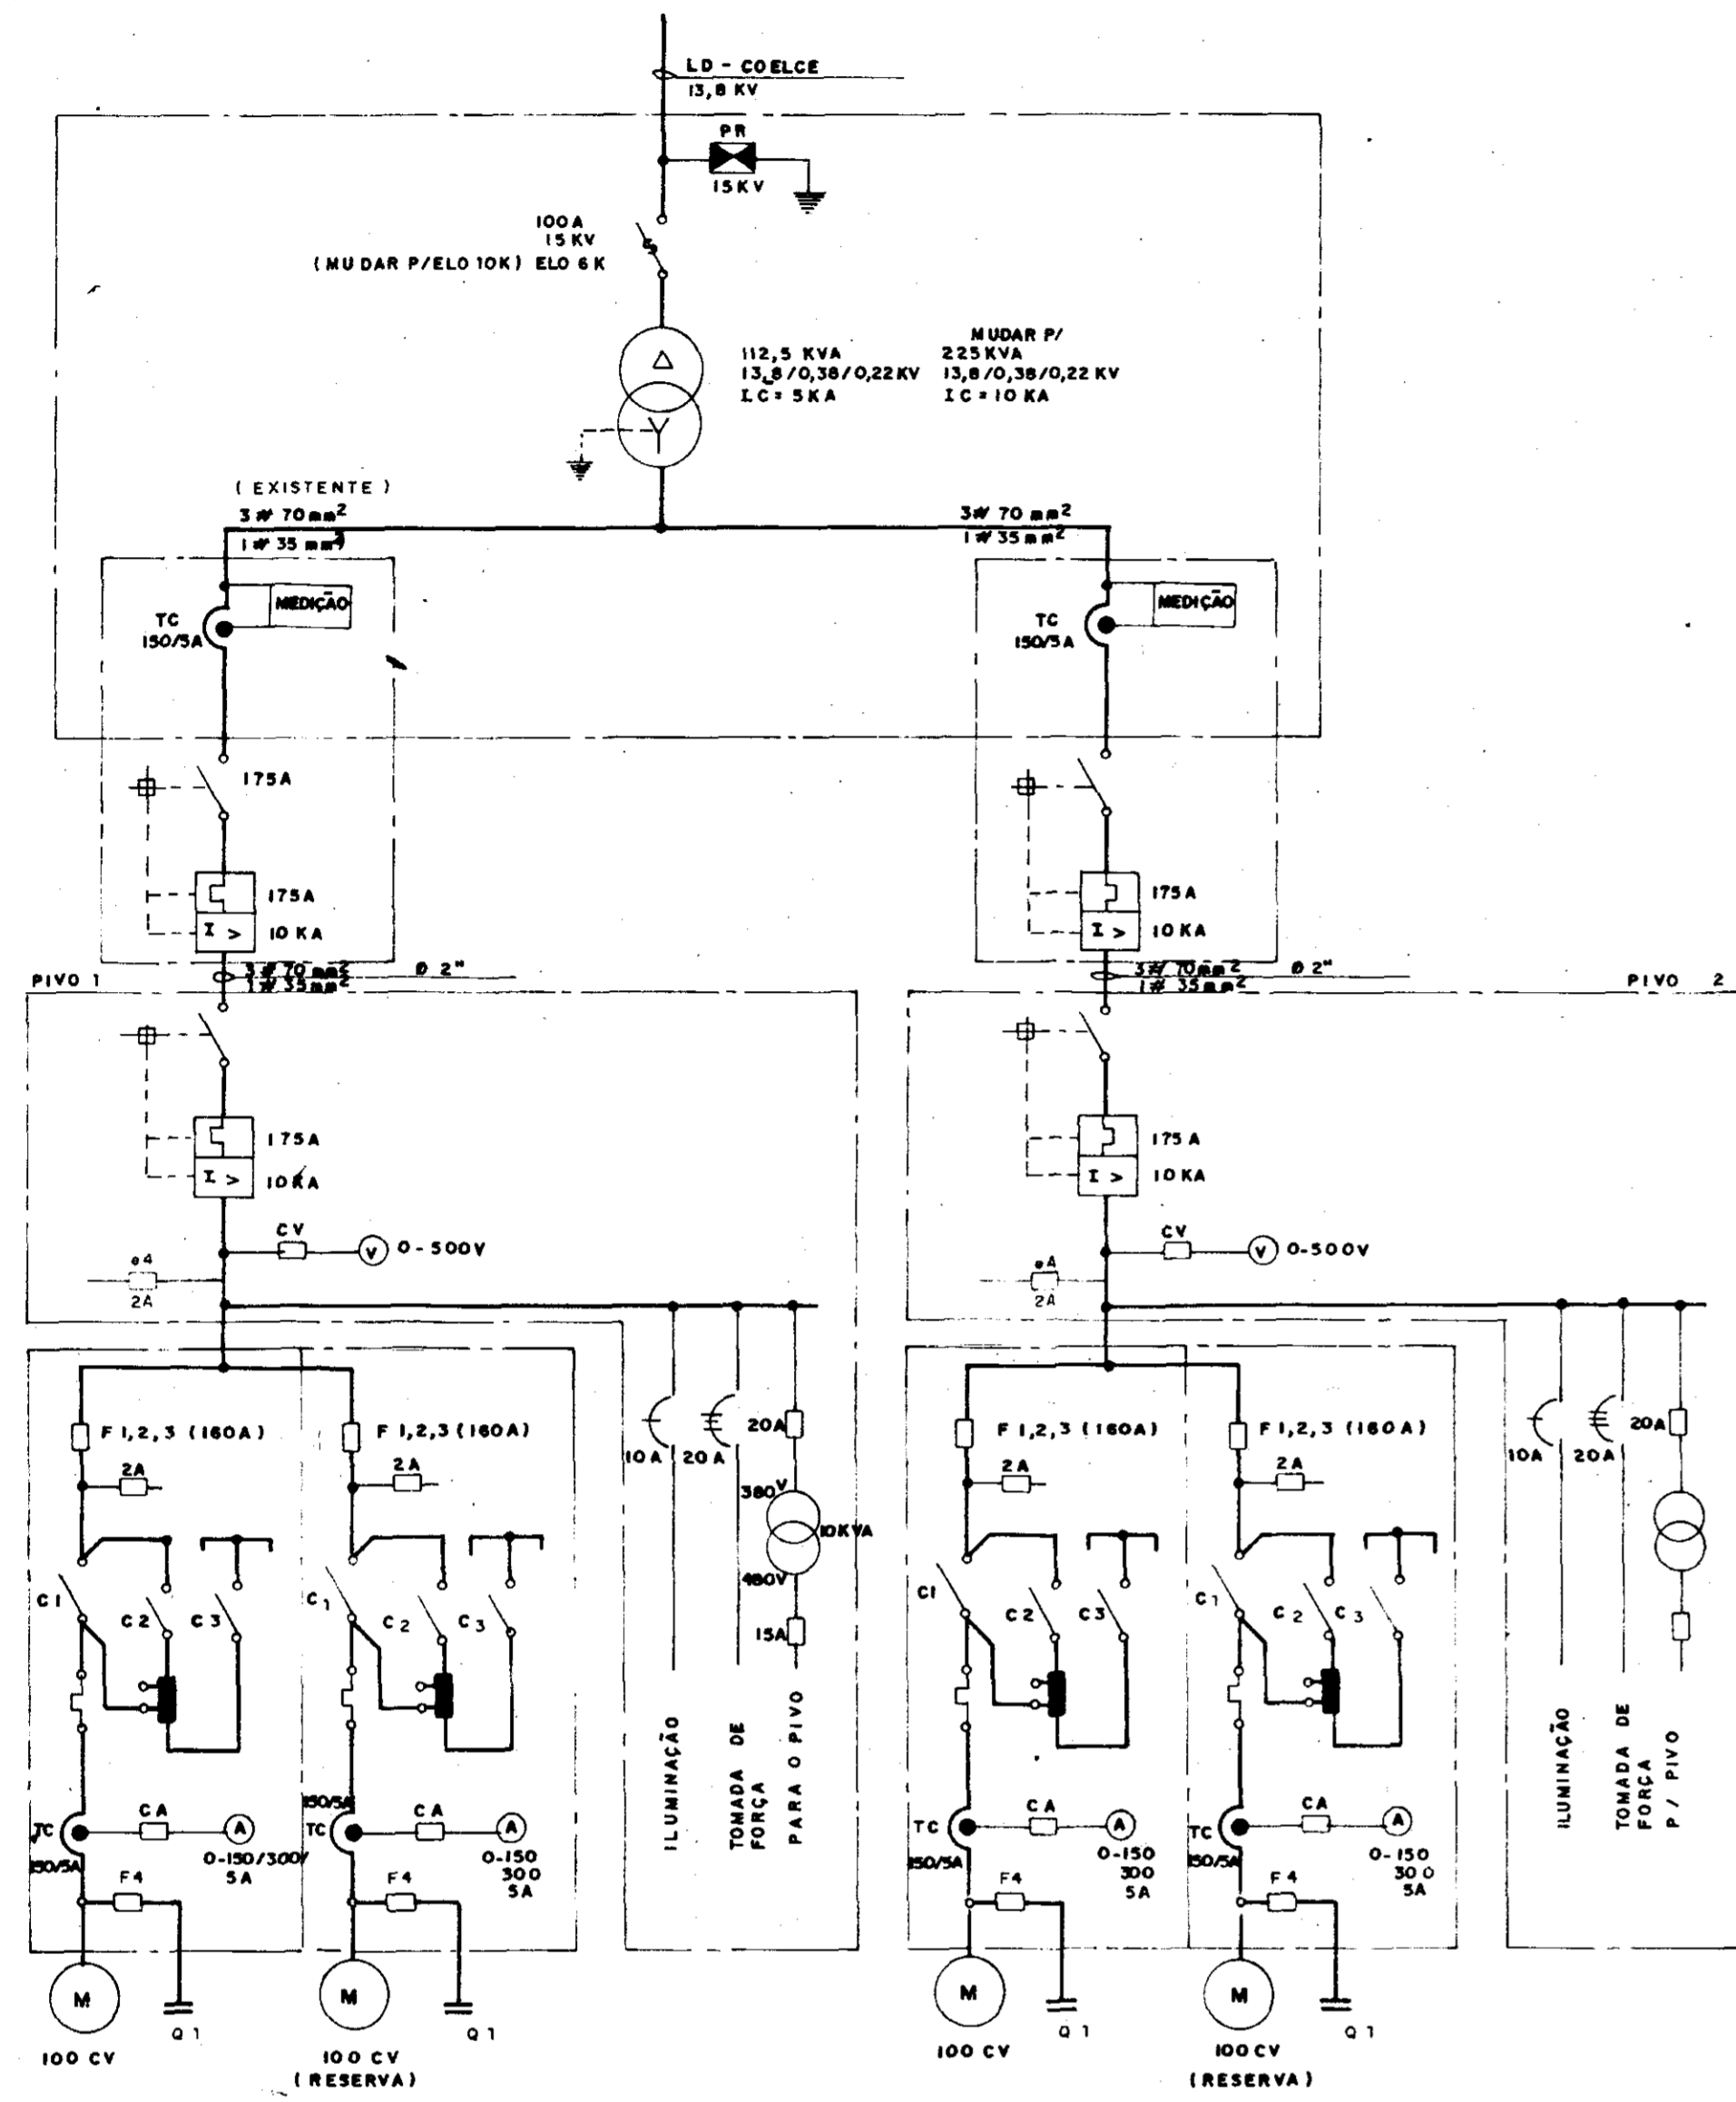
LD - COELCE
13,8 KV

PR
15 KV

100 A
15 KV
(MUDAR P/ELO 10K) ELO 6 K

112,5 KVA
13,8/0,38/0,22 KV
IC = 5 KA

MUDAR P/
225 KVA
13,8/0,38/0,22 KV
IC = 10 KA

(EXISTENTE)
3# 70 mm$^2$
1# 35 mm$^2$

3# 70 mm$^2$
1# 35 mm$^2$

TC
150/5A
MEDIÇÃO

TC
150/5A
MEDIÇÃO

175A

175A
10 KA

175A
10 KA

PIVO 1
3# 70 mm$^2$
1# 35 mm$^2$
Ø 2"

3# 70 mm$^2$
1# 35 mm$^2$
Ø 2"
PIVO 2

175A
10KA

175 A
10 KA

CV
0-500V
e4
2A

CV
0-500V
eA
2A

F 1,2,3 (160A)
2A
C1
C2
C3
TC
150/5A
CA
A
0-150/300/
5A
F4
M
100 CV
Q 1

F 1,2,3 (160A)
2A
C1
C2
C3
150/5A
TC
CA
A
0-150
300
5A
F4
M
100 CV
(RESERVA)
Q 1

10A
20 A
20A
380V
10KVA
480V
15A
ILUMINAÇÃO
TOMADA DE FORÇA
PARA O PIVO

F 1,2,3 (160A)
2A
C1
C2
C3
TC
150/5A
CA
A
0-150
300
5A
F4
M
100 CV
Q 1

F 1,2,3 (160A)
2A
C1
C2
C3
TC
150/5A
CA
A
0-150
300
5A
F 4
M
100 CV
(RESERVA)
Q 1

10A
20A
20A
ILUMINAÇÃO
TOMADA DE FORÇA
P/ PIVO